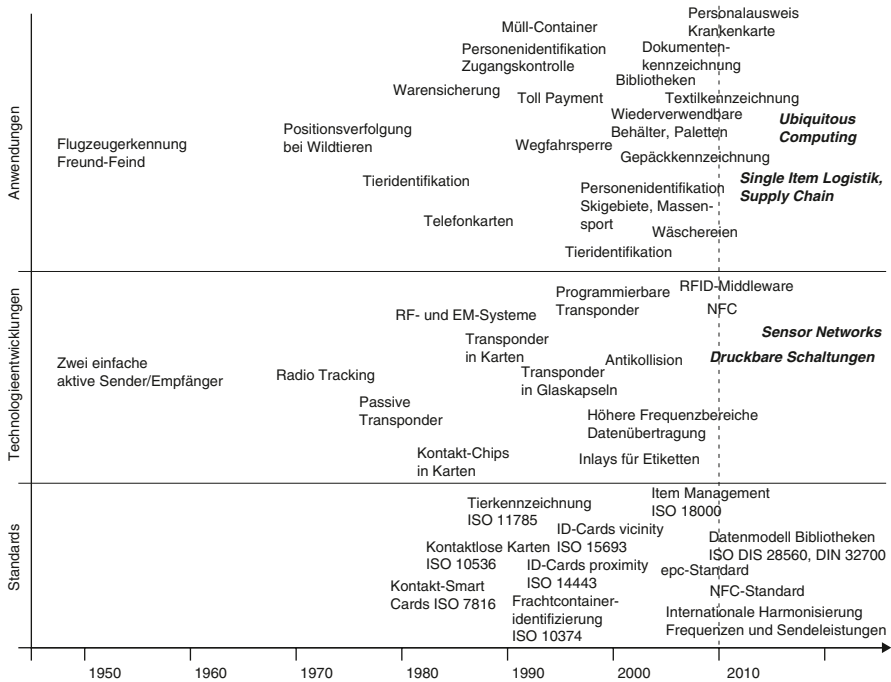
Anwendungen

Personalausweis
Krankenkarte

Müll-Container

Dokumentenkennzeichnung

Personenidentifikation
Zugangskontrolle

Bibliotheken

Warensicherung

Toll Payment

Textilkennzeichnung

Wiederverwendbare
Behälter, Paletten

Ubiquitous Computing

Flugzeugerkennung
Freund-Feind

Positionsverfolgung
bei Wildtieren

Wegfahrsperre

Gepäckkennzeichnung

Tieridentifikation

Personenidentifikation
Skigebiete, Massensport

Single Item Logistik, Supply Chain

Telefonkarten

Wäschereien

Tieridentifikation

Technologieentwicklungen

RFID-Middleware

Programmierbare
Transponder

NFC

RF- und EM-Systeme

Sensor Networks

Transponder
in Karten

Druckbare Schaltungen

Antikollision

Zwei einfache
aktive Sender/Empfänger

Radio Tracking

Transponder
in Glaskapseln

Passive
Transponder

Höhere Frequenzbereiche
Datenübertragung

Kontakt-Chips
in Karten

Inlays für Etiketten

Standards

Item Management
ISO 18000

Tierkennzeichnung
ISO 11785

ID-Cards vicinity
ISO 15693

Datenmodell Bibliotheken
ISO DIS 28560, DIN 32700

Kontaktlose Karten
ISO 10536

ID-Cards proximity
ISO 14443

epc-Standard

Kontakt-Smart
Cards ISO 7816

NFC-Standard

Frachtcontaineridentifizierung
ISO 10374

Internationale Harmonisierung
Frequenzen und Sendeleistungen

1950 1960 1970 1980 1990 2000 2010